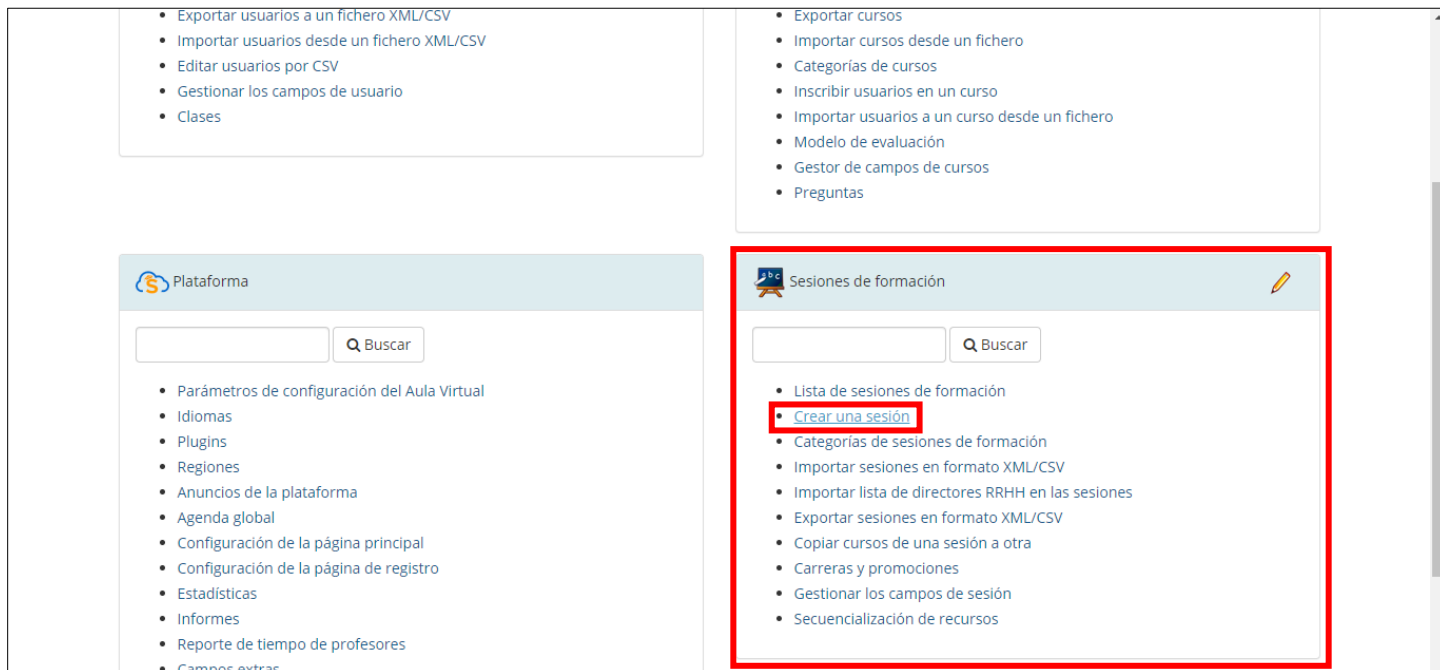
- Exportar usuarios a un fichero XML/CSV
- Importar usuarios desde un fichero XML/CSV
- Editar usuarios por CSV
- Gestionar los campos de usuario
- Clases

- Exportar cursos
- Importar cursos desde un fichero
- Categorías de cursos
- Inscribir usuarios en un curso
- Importar usuarios a un curso desde un fichero
- Modelo de evaluación
- Gestor de campos de cursos
- Preguntas

Plataforma

Buscar

- Parámetros de configuración del Aula Virtual
- Idiomas
- Plugins
- Regiones
- Anuncios de la plataforma
- Agenda global
- Configuración de la página principal
- Configuración de la página de registro
- Estadísticas
- Informes
- Reporte de tiempo de profesores
- Campos extras

Sesiones de formación

Buscar

- Lista de sesiones de formación
- Crear una sesión
- Categorías de sesiones de formación
- Importar sesiones en formato XML/CSV
- Importar lista de directores RRHH en las sesiones
- Exportar sesiones en formato XML/CSV
- Copiar cursos de una sesión a otra
- Carreras y promociones
- Gestionar los campos de sesión
- Secuencialización de recursos